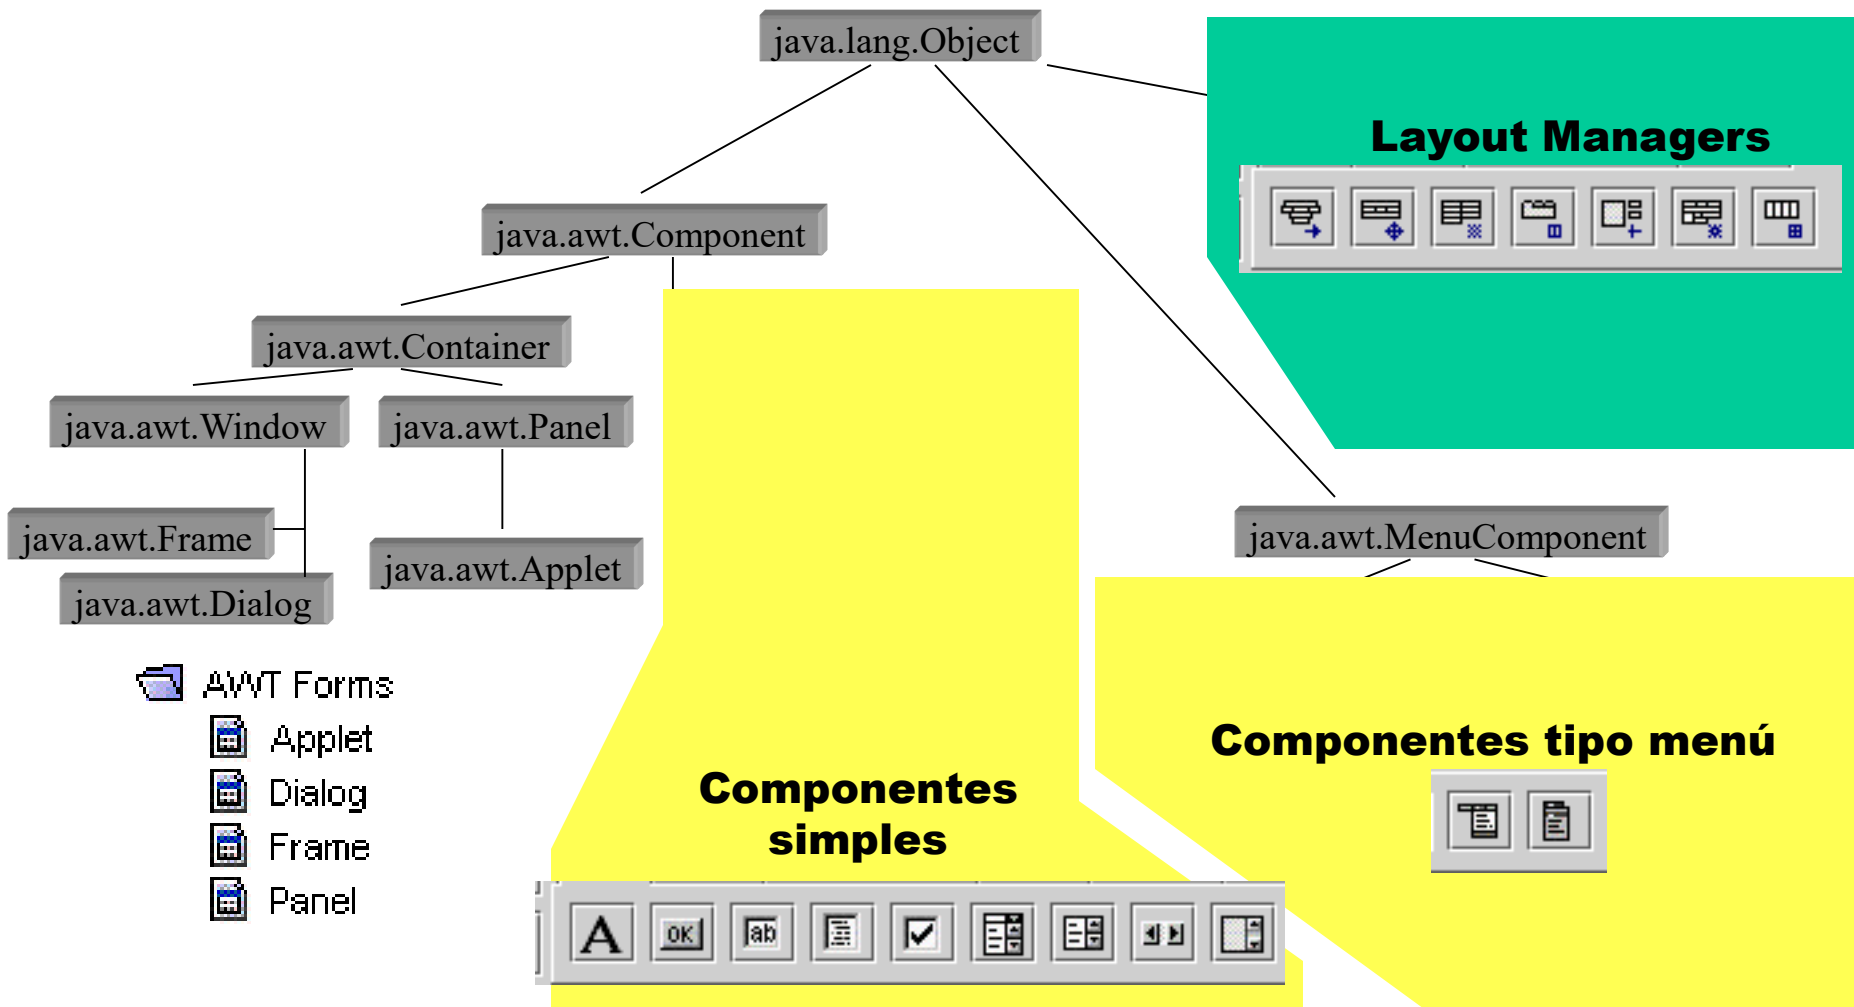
java.lang.Object

Layout Managers

java.awt.Component

java.awt.Container

java.awt.Window

java.awt.Panel

java.awt.Frame

java.awt.Applet

java.awt.Dialog

java.awt.MenuComponent

AWT Forms
Applet
Dialog
Frame
Panel

Componentes tipo menú

Componentes simples

A
OK
ab